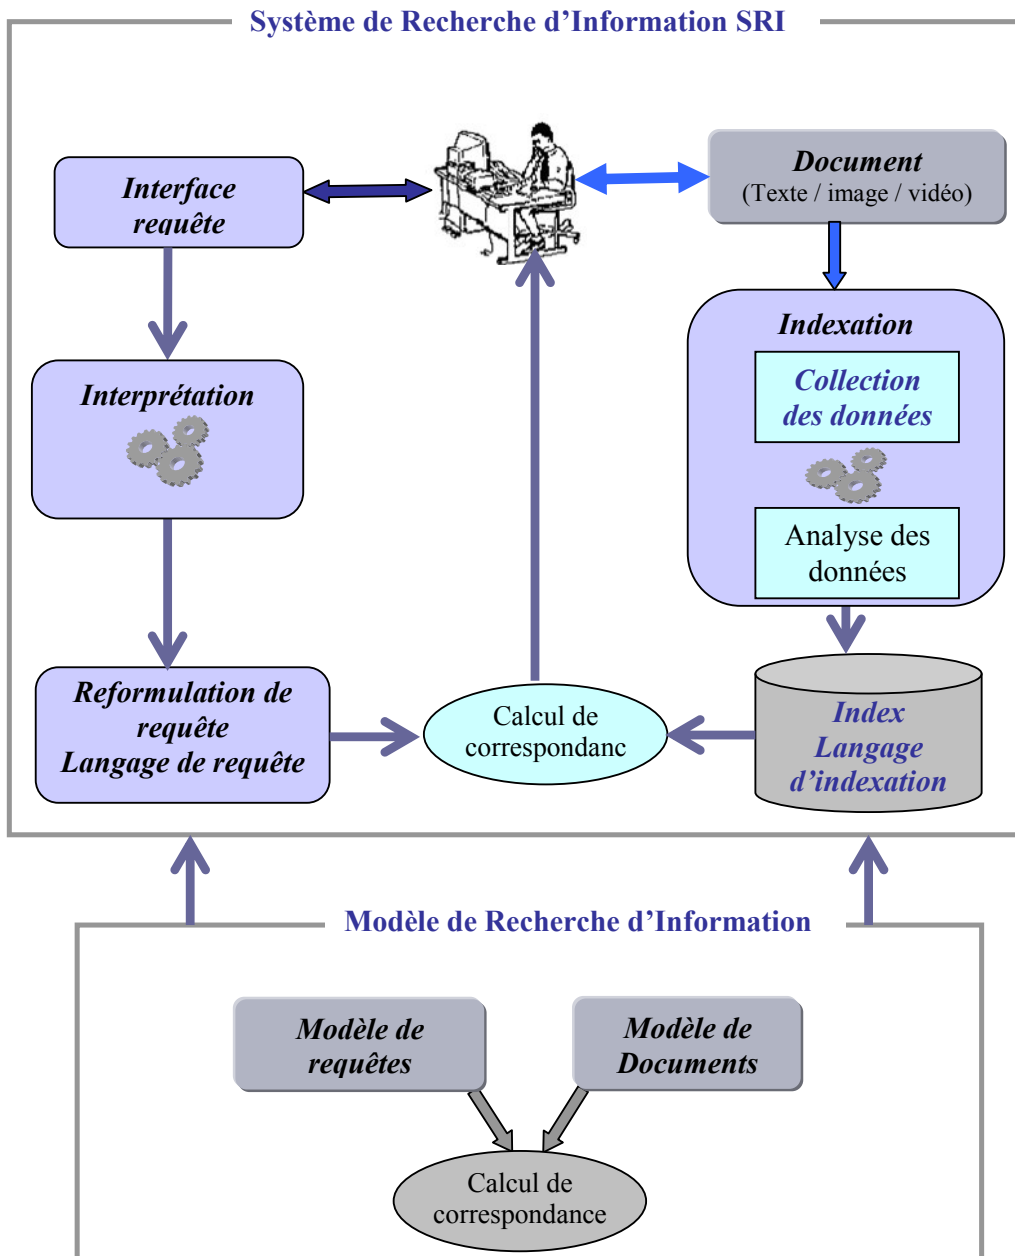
Système de Recherche d'Information SRI

Interface requête

Document
(Texte / image / vidéo)

Interprétation

Indexation

Collection des données

Analyse des données

Reformulation de requête
Langage de requête

Calcul de correspondanc

Index
Langage
d'indexation

Modèle de Recherche d'Information

Modèle de requêtes

Modèle de Documents

Calcul de correspondance